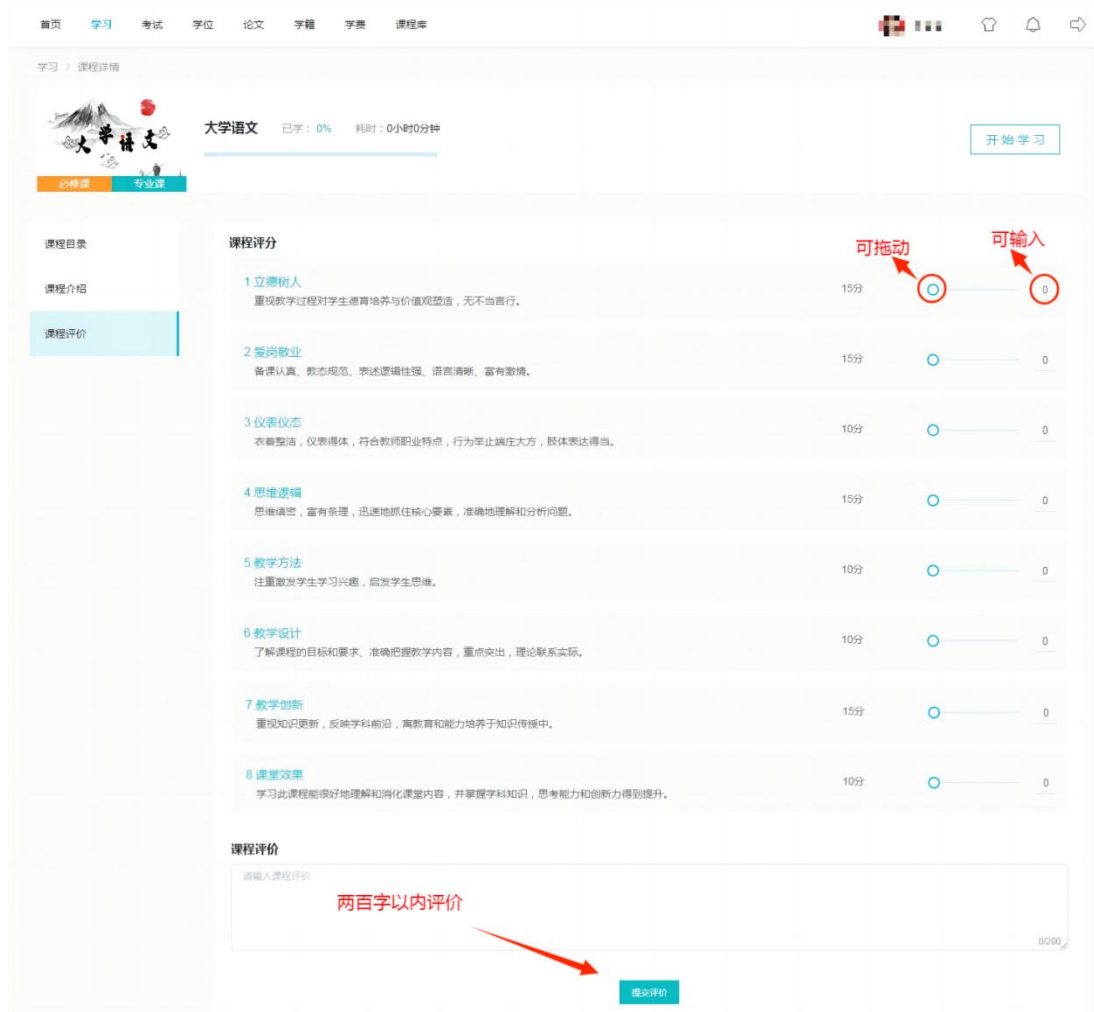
首页 学习 考试 学位 论文 学籍 学费 课程库

学习 > 课程详情

大学语文

必修课 专业课

大学语文 已学：0% 耗时：0小时0分钟

开始学习

课程目录
课程介绍
课程评价

课程评分

可拖动 可输入

1 立德树人
重视教学过程对学生德育培养与价值观塑造，无不当言行。
15分 0

2 爱岗敬业
备课认真、教态规范、表述逻辑性强、语言清晰、富有激情。
15分 0

3 仪表仪态
衣着整洁，仪表得体，符合教师职业特点，行为举止端庄大方，肢体表达得当。
10分 0

4 思维逻辑
思维缜密，富有条理，迅速地抓住核心要素，准确地理解和分析问题。
15分 0

5 教学方法
注重激发学生学习兴趣，启发学生思维。
10分 0

6 教学设计
了解课程的目标和要求、准确把握教学内容，重点突出，理论联系实际。
10分 0

7 教学创新
重视知识更新，反映学科前沿，寓教育和能力培养于知识传授中。
15分 0

8 课堂效果
学习此课程能很好地理解和消化课堂内容，并掌握学科知识，思考能力和创新力得到提升。
10分 0

课程评价

请输入课程评价

两百字以内评价

0/200

提交评价